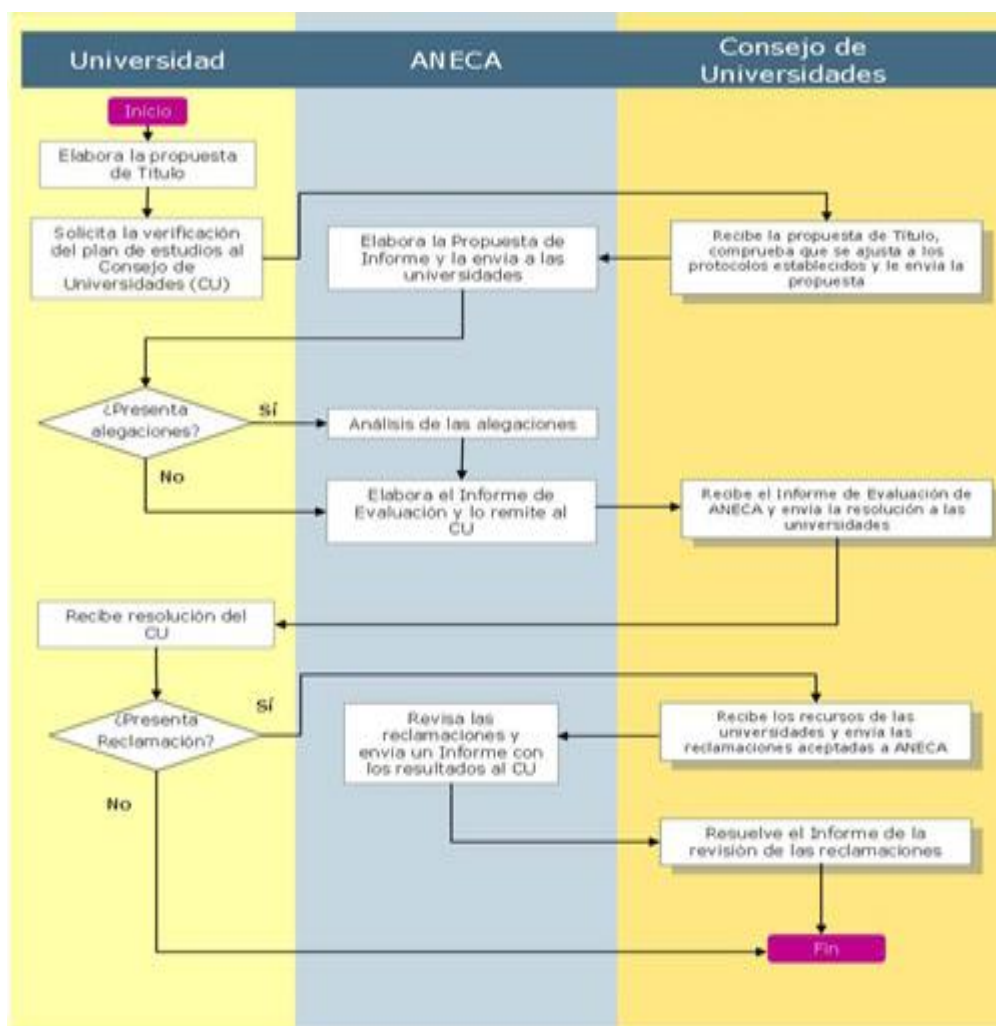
Universidad

ANECA

Consejo de Universidades

Inicio

Elabora la propuesta de Título

Solicita la verificación del plan de estudios al Consejo de Universidades (CU)

Recibe la propuesta de Título, comprueba que se ajusta a los protocolos establecidos y le envía la propuesta

Elabora la Propuesta de Informe y la envía a las universidades

¿Presenta alegaciones?

Sí

No

Análisis de las alegaciones

Elabora el Informe de Evaluación y lo remite al CU

Recibe el Informe de Evaluación de ANECA y envía la resolución a las universidades

Recibe resolución del CU

¿Presenta Reclamación?

Sí

No

Recibe los recursos de las universidades y envía las reclamaciones aceptadas a ANECA

Revisa las reclamaciones y envía un Informe con los resultados al CU

Resuelve el Informe de la revisión de las reclamaciones

Fin